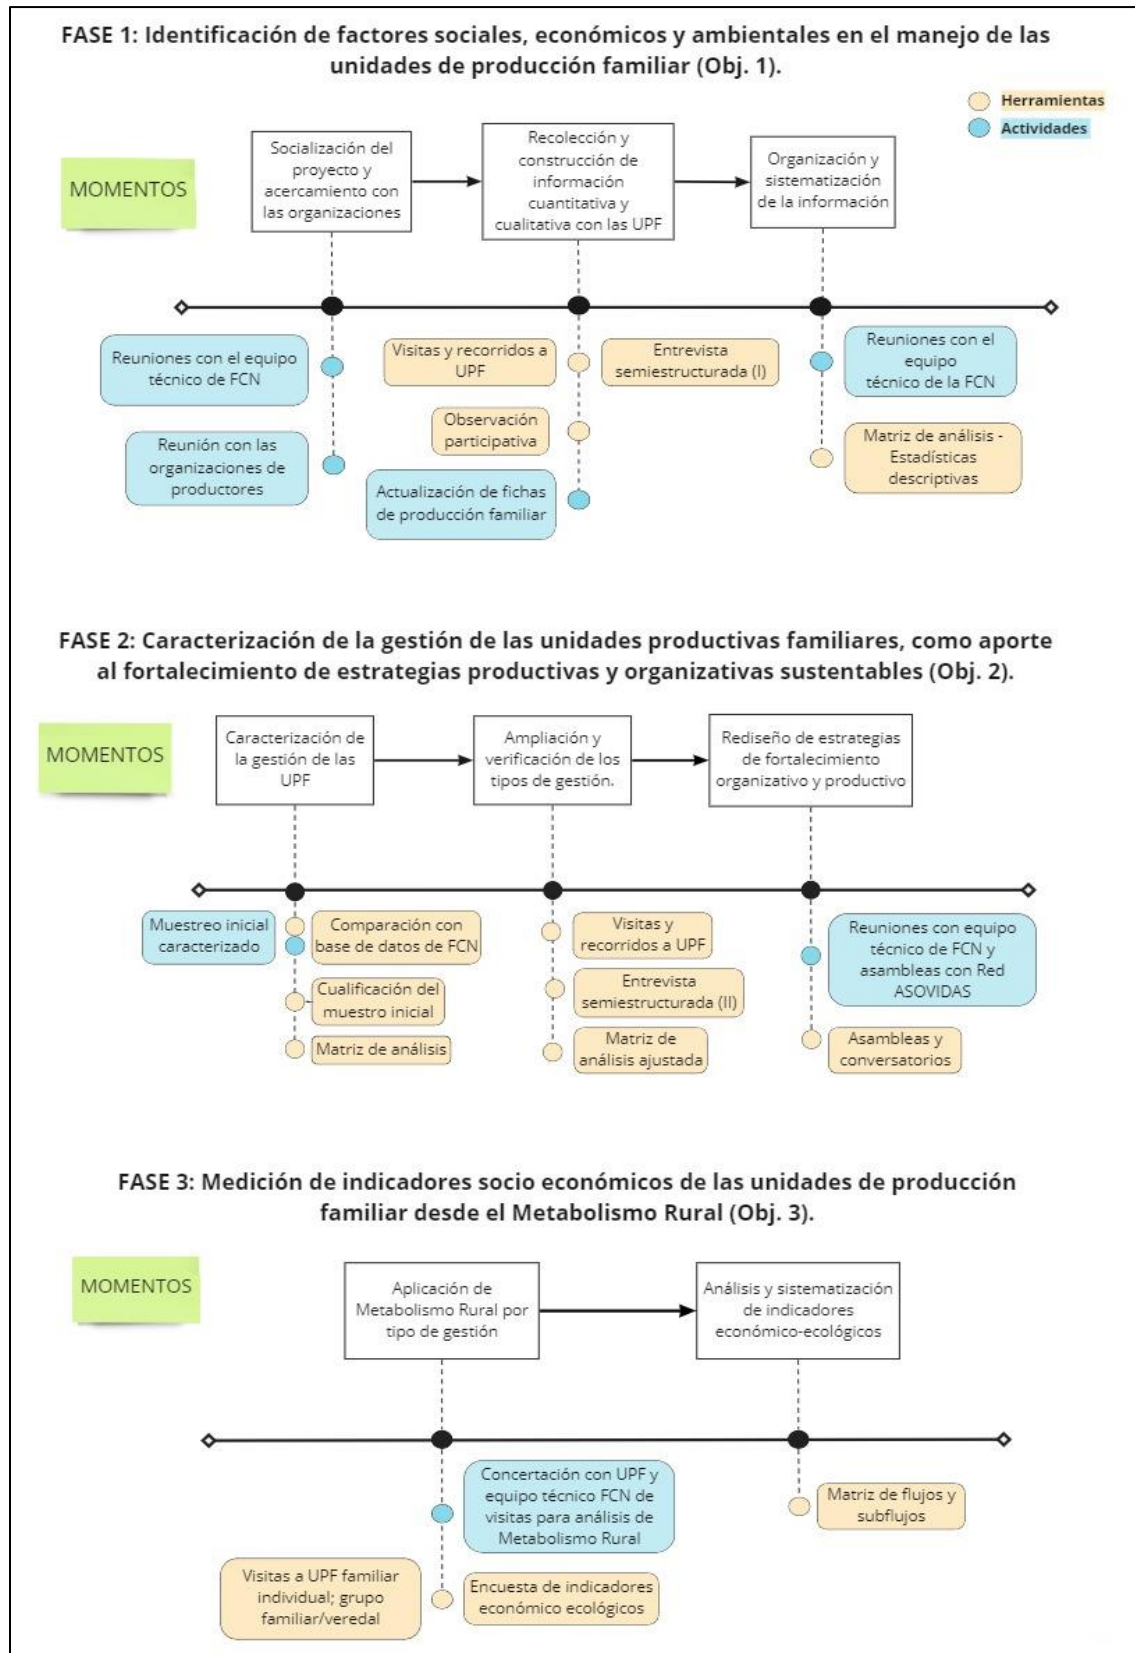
FASE 1: Identificación de factores sociales, económicos y ambientales en el manejo de las unidades de producción familiar (Obj. 1).

Herramientas
Actividades

MOMENTOS

Socialización del proyecto y acercamiento con las organizaciones

Recolección y construcción de información cuantitativa y cualitativa con las UPF

Organización y sistematización de la información

Reuniones con el equipo técnico de FCN

Reunión con las organizaciones de productores

Visitas y recorridos a UPF

Entrevista semiestructurada (I)

Observación participativa

Actualización de fichas de producción familiar

Reuniones con el equipo técnico de la FCN

Matriz de análisis - Estadísticas descriptivas

FASE 2: Caracterización de la gestión de las unidades productivas familiares, como aporte al fortalecimiento de estrategias productivas y organizativas sustentables (Obj. 2).

MOMENTOS

Caracterización de la gestión de las UPF

Ampliación y verificación de los tipos de gestión.

Rediseño de estrategias de fortalecimiento organizativo y productivo

Muestreo inicial caracterizado

Comparación con base de datos de FCN

Cualificación del muestreo inicial

Matriz de análisis

Visitas y recorridos a UPF

Entrevista semiestructurada (II)

Matriz de análisis ajustada

Reuniones con equipo técnico de FCN y asambleas con Red ASOVIDAS

Asambleas y conversatorios

FASE 3: Medición de indicadores socio económicos de las unidades de producción familiar desde el Metabolismo Rural (Obj. 3).

MOMENTOS

Aplicación de Metabolismo Rural por tipo de gestión

Análisis y sistematización de indicadores económico-ecológicos

Concertación con UPF y equipo técnico FCN de visitas para análisis de Metabolismo Rural

Visitas a UPF familiar individual; grupo familiar/veredal

Encuesta de indicadores económico ecológicos

Matriz de flujos y subflujos